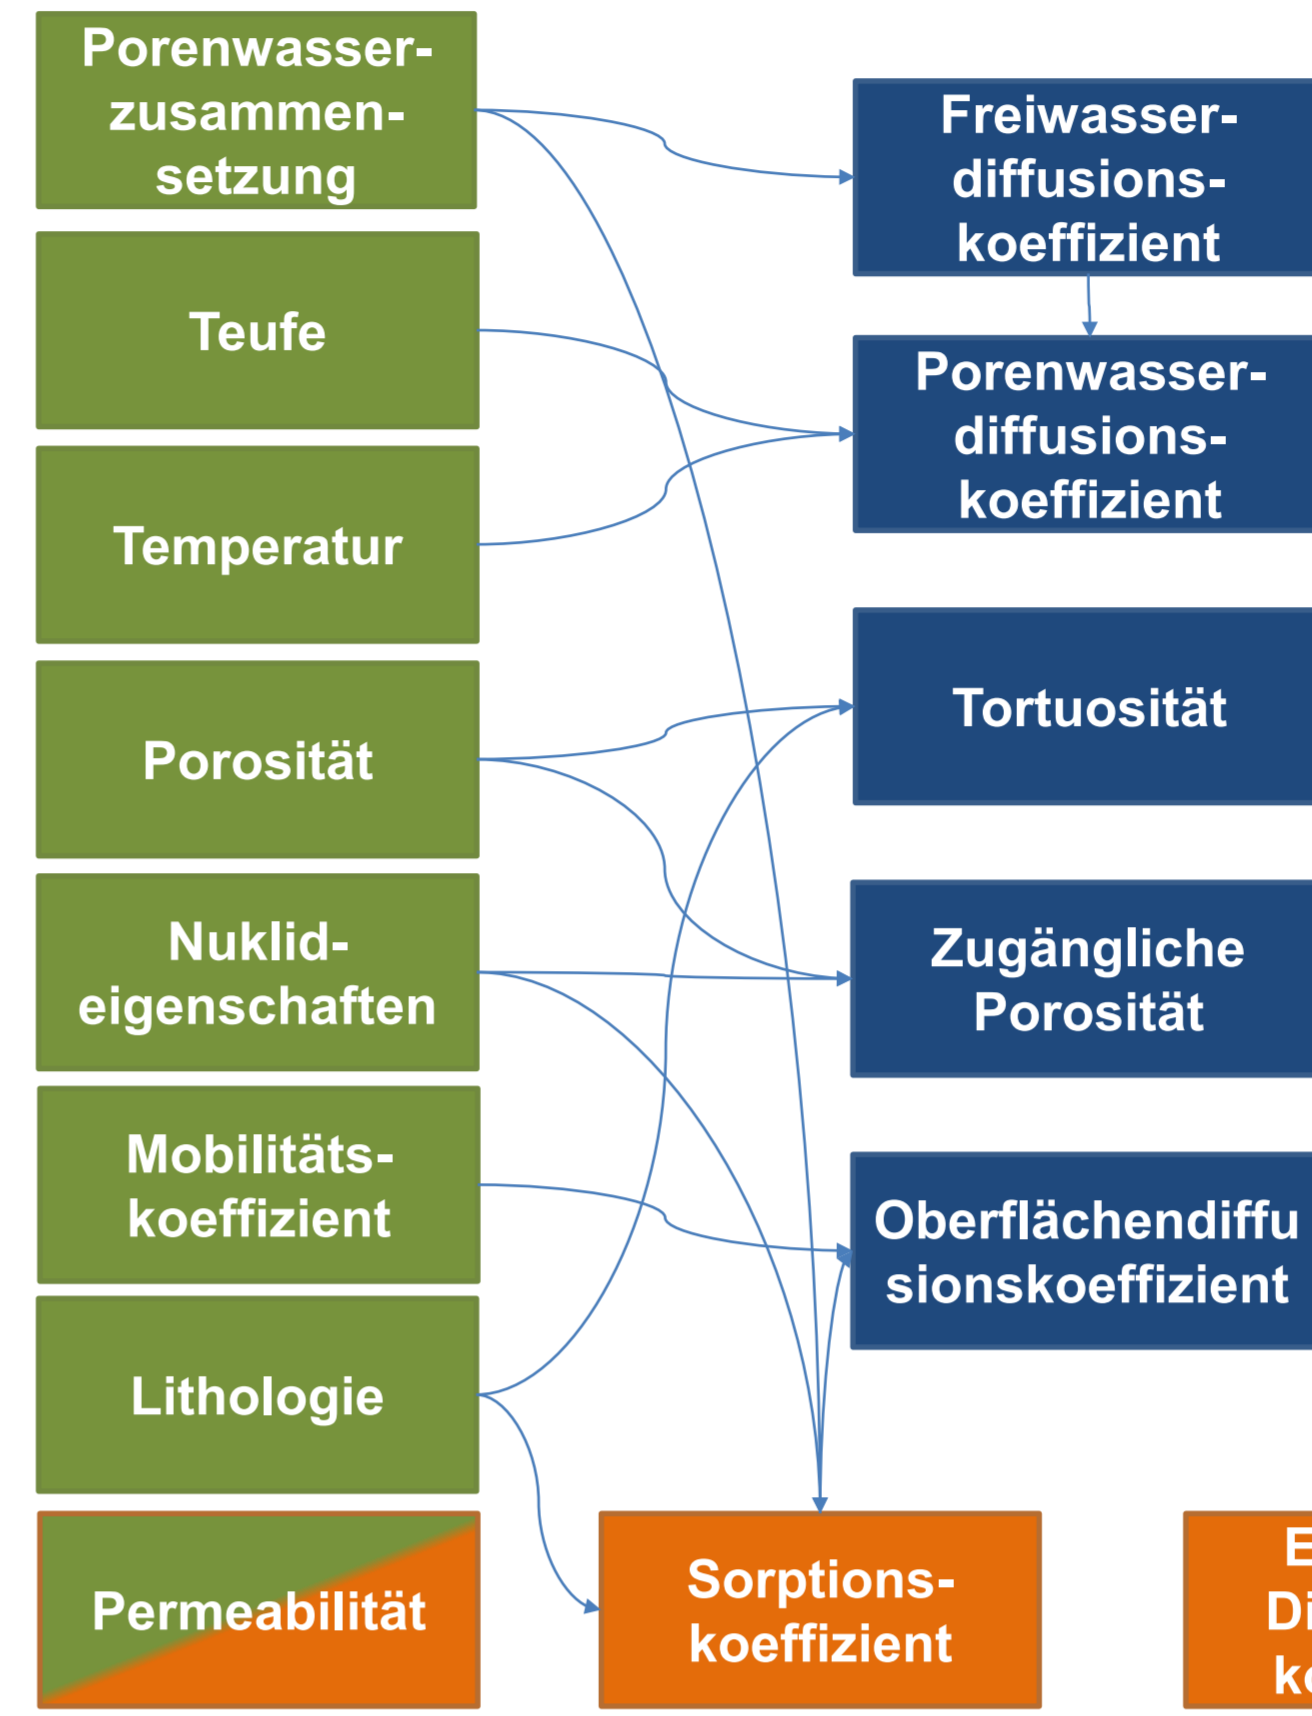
Porenwasserzusammensetzung

Teufe

Temperatur

Porosität

Nuklideigenschaften

Mobilitätskoeffizient

Lithologie

Permeabilität

Freiwasserdiffusionskoeffizient

Porenwasserdiffusionskoeffizient

Tortuosität

Zugängliche Porosität

Oberflächendiffu sionskoeffizient

Sorptionskoeffizient

E
Di
k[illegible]